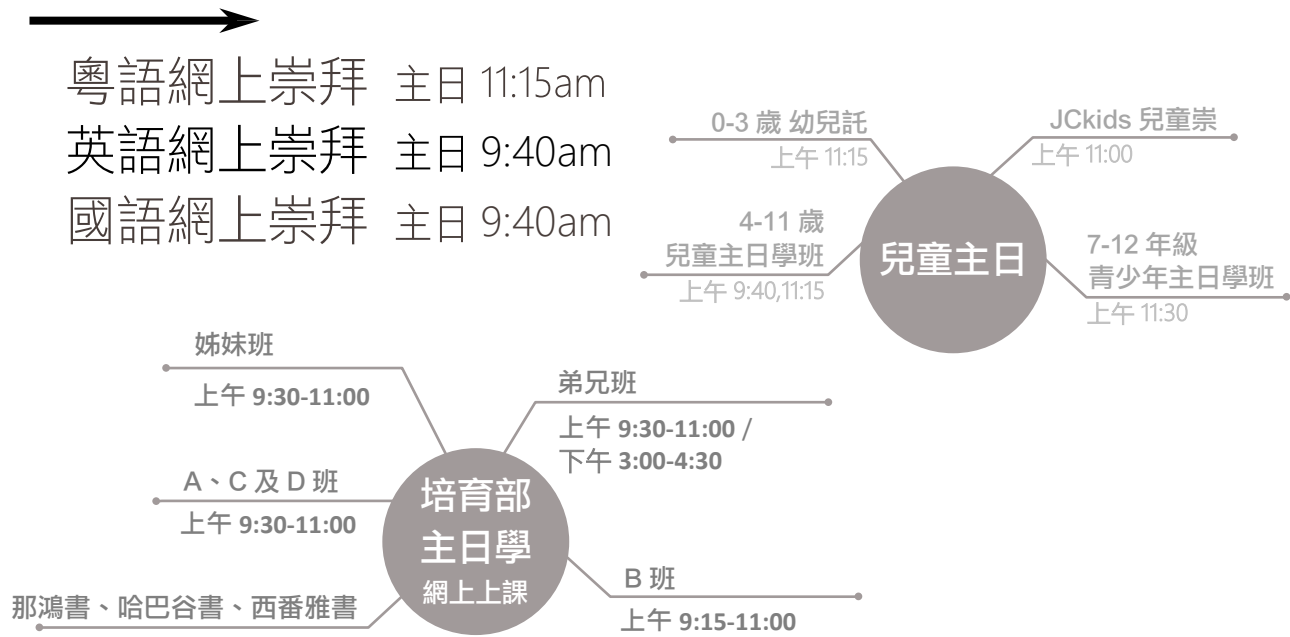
粵語網上崇拜 主日 11:15am
英語網上崇拜 主日 9:40am
國語網上崇拜 主日 9:40am

0-3 歲 幼兒託
上午 11:15

JCkids 兒童崇
上午 11:00

4-11 歲
兒童主日學班
上午 9:40,11:15

兒童主日

7-12 年級
青少年主日學班
上午 11:30

姊妹班
上午 9:30-11:00

弟兄班
上午 9:30-11:00 /
下午 3:00-4:30

A、C 及 D 班
上午 9:30-11:00

培育部
主日學
網上上課

那鴻書、哈巴谷書、西番雅書

B 班
上午 9:15-11:00